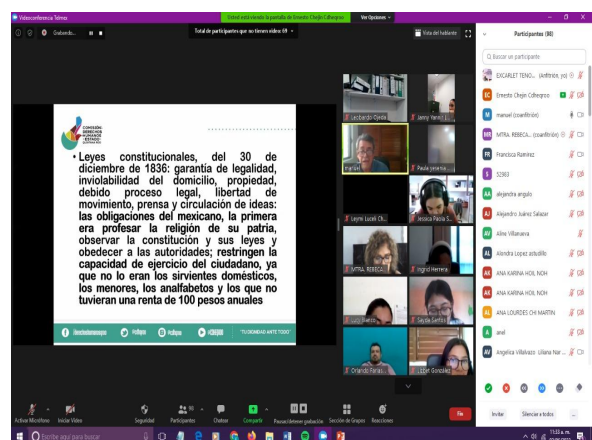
Videoconferencia Telmex

Estad está viendo la pantalla de Ernesto Chejín Cabegnos

Ver Opciones

Grabando...

Total de participantes que no tienen video: 69

Vista del hablante

Participantes (80)

Buscar un participante

COMISIÓN DE DERECHOS HUMANOS

• Leyes constitucionales, del 30 de diciembre de 1836: garantía de legalidad, inviolabilidad del domicilio, propiedad, debido proceso legal, libertad de movimiento, prensa y circulación de ideas: las obligaciones del mexicano, la primera era profesar la religión de su patria, observar la constitución y sus leyes y obedecer a las autoridades; restringen la capacidad de ejercicio del ciudadano, ya que no lo eran los sirvientes domésticos, los menores, los analfabetos y los que no tuvieran una renta de 100 pesos anuales

"TU DIGNIDAD ANTE TODO"

Leobardo Ojeda

Jenny Yaretzi L...

manuel

Paula yesenia...

Leyre Luceli Ch...

Jessica Paola S...

MTRA. REBECA...

Ingrid Herrera

Lucy Nieto

Seyda Santos

Orlando Farias...

Lizet González

EXCARLET TENO... (Anfitrión, yo)

Ernesto Chejin Cabegnos

manuel (coanfitrión)

MTRA. REBECA... (coanfitrión)

Francisco Ramirez

52363

alejandra angulo

Alejandro Juárez Salazar

Aline Villanueva

Alondra Lopez astudillo

ANA KARINA HOIL NOH

ANA KARINA HOIL NOH

ANA LOURDES CHI MARTIN

anel

Angelica Villalvazo Liliana Nar...

Activar Micrófono

Iniciar Video

Seguridad

Participantes

Chatear

Compartir

Pausar/detener grabación

Sesión de Grupos

Reacciones

Fin

Invitar

Silenciar a todos

Escribe aquí para buscar

11:15 a. m.